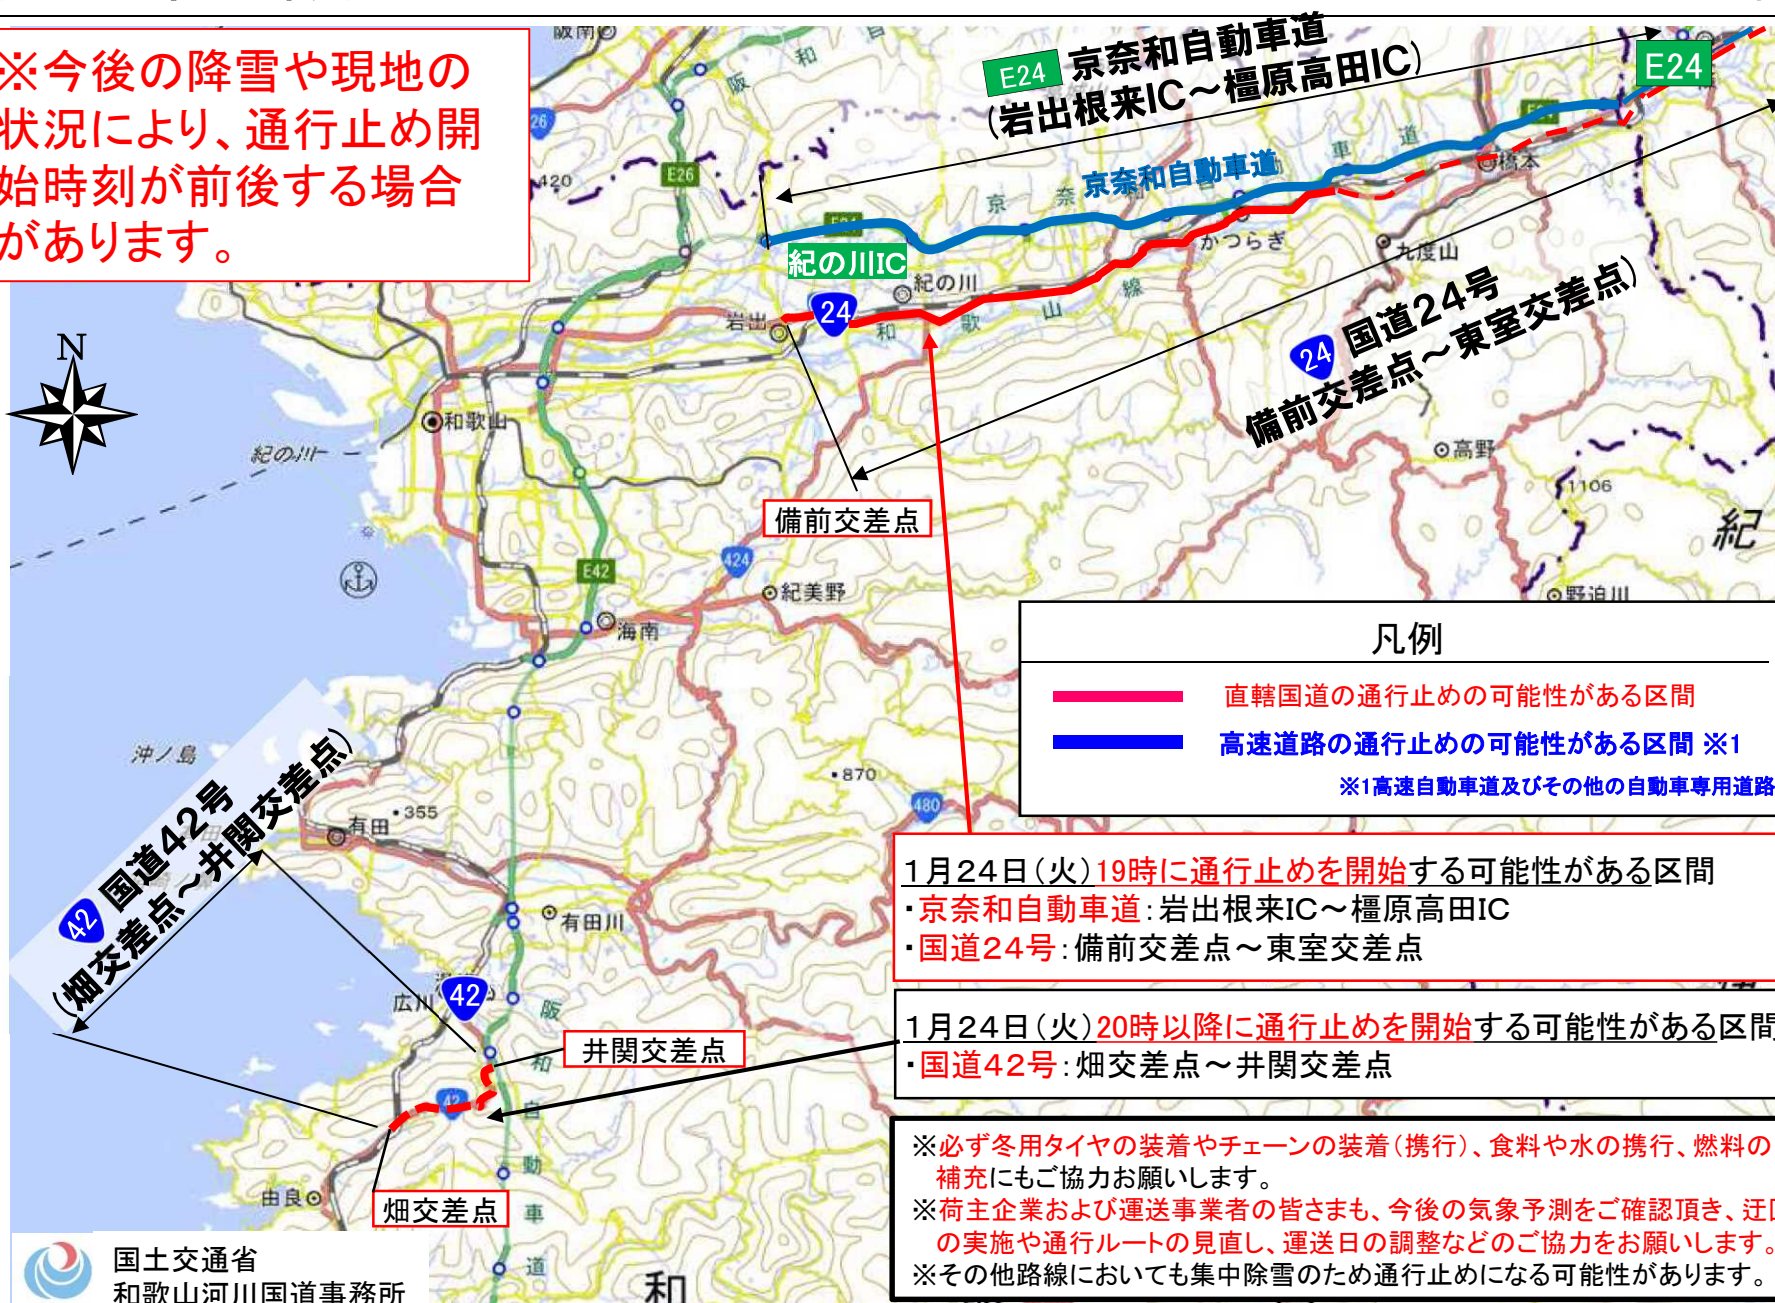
※今後の降雪や現地の状況により、通行止め開始時刻が前後する場合があります。

E24 京奈和自動車道
(岩出根来IC～橿原高田IC)

E24

京奈和自動車道

紀の川IC

24 国道24号
(備前交差点～東室交差点)

N

備前交差点

凡例
直轄国道の通行止めの可能性がある区間
高速道路の通行止めの可能性がある区間 ※1
※1高速自動車道及びその他の自動車専用道路

42 国道42号
(畑交差点～井関交差点)

井関交差点

畑交差点

1月24日(火)19時に通行止めを開始する可能性がある区間
・京奈和自動車道:岩出根来IC～橿原高田IC
・国道24号:備前交差点～東室交差点

1月24日(火)20時以降に通行止めを開始する可能性がある区間
・国道42号:畑交差点～井関交差点

※必ず冬用タイヤの装着やチェーンの装着(携行)、食料や水の携行、燃料の補充にもご協力お願いします。
※荷主企業および運送事業者の皆さまも、今後の気象予測をご確認頂き、迂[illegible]の実施や通行ルートの見直し、運送日の調整などのご協力をお願いします。
※その他路線においても集中除雪のため通行止めになる可能性があります。

国土交通省
和歌山河川国道事務所

和歌山 紀の川 岩出 かつらぎ 九度山 橋本 高野 紀美野 海南 有田 有田川 広川 由良 沖ノ島 野迫川 355 870 1106 24 42 424 480 E26 E42 紀